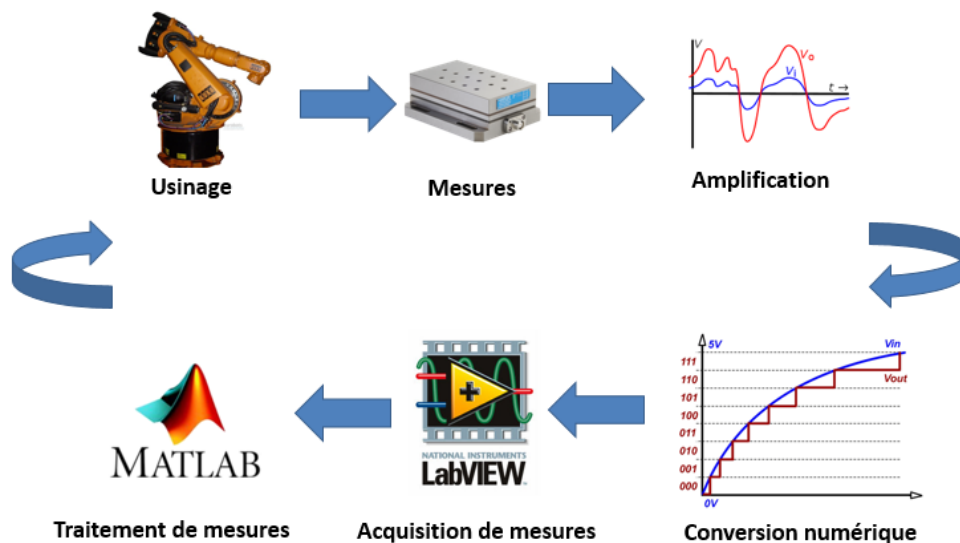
Usinage

Mesures

$V$ $V_o$ $V_i$ $t \rightarrow$

Amplification

MATLAB

Traitement de mesures

NATIONAL INSTRUMENTS
LabVIEW

Acquisition de mesures

5V Vin Vout
111
110
101
100
011
010
001
000
0V

Conversion numérique